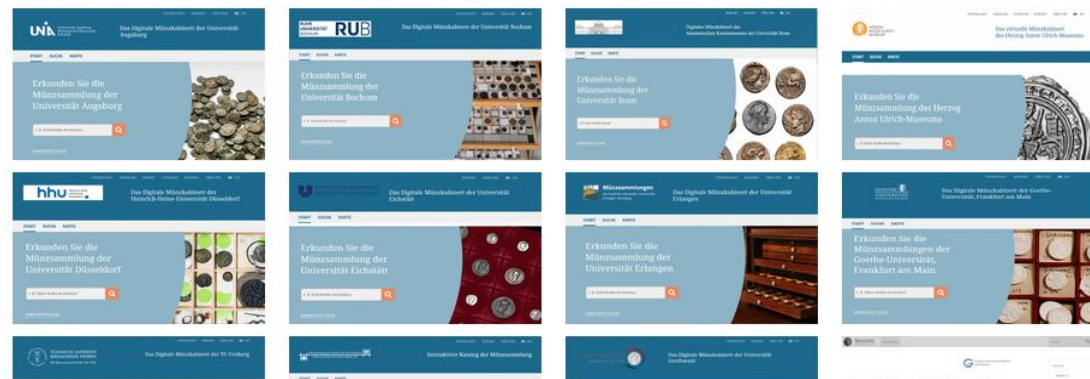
Das Digitale Münzkabinett der Universität Augsburg

START SUCHE KARTE

Erkunden Sie die Münzsammlung der Universität Augsburg

RUB

Das Digitale Münzkabinett der Universität Bochum

START SUCHE KARTE

Erkunden Sie die Münzsammlung der Universität Bochum

Digitales Münzkabinett des Akademischen Kunstmuseums der Universität Bonn

START SUCHE KARTE

Erkunden Sie die Münzsammlung der Universität Bonn

Das virtuelle Münzkabinett des Herzog Anton Ulrich-Museums

START SUCHE KARTE

Erkunden Sie die Münzsammlung des Herzog Anton Ulrich-Museums

hhu

Das Digitale Münzkabinett der Heinrich-Heine-Universität Düsseldorf

START SUCHE KARTE

Erkunden Sie die Münzsammlung der Universität Düsseldorf

Das Digitale Münzkabinett der Universität Eichstätt

START SUCHE KARTE

Erkunden Sie die Münzsammlung der Universität Eichstätt

Münzsammlungen

Das Digitale Münzkabinett der Universität Erlangen

START SUCHE KARTE

Erkunden Sie die Münzsammlung der Universität Erlangen

GOETHE UNIVERSITÄT

Das Digitale Münzkabinett der Goethe-Universität, Frankfurt am Main

START SUCHE KARTE

Erkunden Sie die Münzsammlungen der Goethe-Universität, Frankfurt am Main

Das Digitale Münzkabinett der TU Freiberg

Interaktiver Katalog der Münzsammlung

Das Digitale Münzkabinett der Universität Greifswald